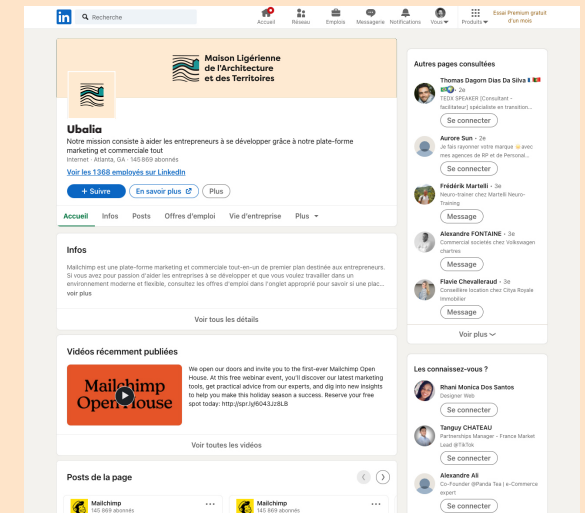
in Recherche

Accueil Réseau Emplois Messagerie Notifications Vous Produits Essai Premium gratuit d'un mois

Maison Ligérienne de l'Architecture et des Territoires

Ubalia

Notre mission consiste à aider les entrepreneurs à se développer grâce à notre plate-forme marketing et commerciale tout

Internet · Atlanta, GA · 145 869 abonnés

Voir les 1368 employés sur LinkedIn

+ Suivre En savoir plus Plus

Accueil Infos Posts Offres d'emploi Vie d'entreprise Plus

Infos

Mailchimp est une plate-forme marketing et commerciale tout-en-un de premier plan destinée aux entrepreneurs. Si vous avez pour passion d'aider les entreprises à se développer et que vous voulez travailler dans un environnement moderne et flexible, consultez les offres d'emploi dans l'onglet approprié pour savoir si une plac...
voir plus

Voir tous les détails

Vidéos récemment publiées

Mailchimp Open House

We open our doors and invite you to the first-ever Mailchimp Open House. At this free webinar event, you'll discover our latest marketing tools, get practical advice from our experts, and dig into new insights to help you make this holiday season a success. Reserve your free spot today: http://spr.ly/6043Jz8LB

Voir toutes les vidéos

Posts de la page

Mailchimp
145 869 abonnés

Mailchimp
145 869 abonnés

Autres pages consultées

Thomas Dagorn Das Silva
TEDX SPEAKER (Consultant - facilitateur) spécialiste en transition...
Se connecter

Aurore Sun · 2e
Je fais rayonner votre marque avec mes agences de RP et de Personal...
Se connecter

Frédérik Martelli · 3e
Neuro-trainer chez Martelli Neuro-Training
Message

Alexandre FONTAINE · 3e
Commercial sociétés chez Volkswagen chartres
Message

Flavie Chevallereaud · 3e
Conseillère location chez Citya Royale Immobilier
Message

Voir plus

Les connaissez-vous ?

Rhani Monica Dos Santos
Designer Web
Se connecter

Tanguy CHATEAU
Partnerships Manager - France Market Lead @TikTok
Se connecter

Alexandre Ali
Co-Founder @Panda Tea | e-Commerce expert
Se connecter